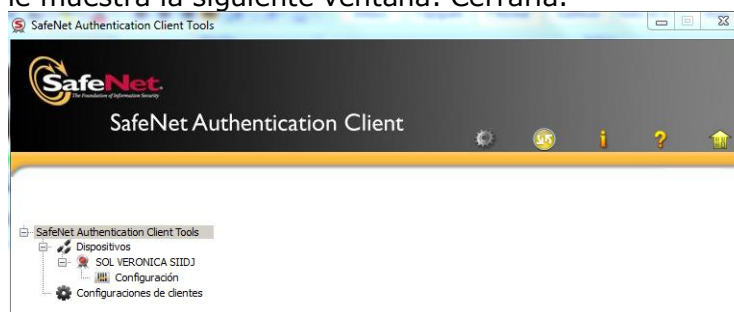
le muestra la siguiente ventana. Cerrarla.

SafeNet Authentication Client Tools

SafeNet
The Foundation of Information Security

SafeNet Authentication Client

SafeNet Authentication Client Tools
Dispositivos
SOL VERONICA SIIDJ
Configuración
Configuraciones de clientes